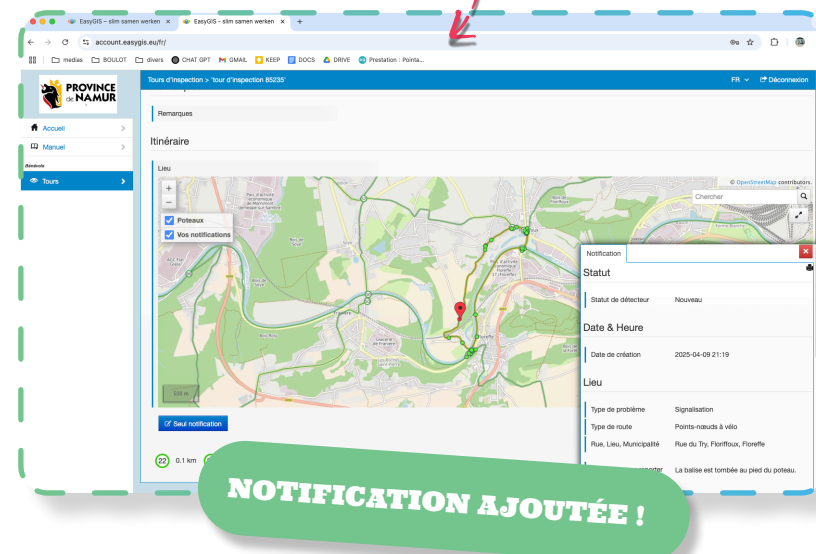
EasyGIS – slim samen werken
EasyGIS – slim samen werken
account.easygis.eu/fr/
medias BOULOT divers CHAT GPT GMAIL KEEP DOCS DRIVE Prestation | Pointa...

PROVINCE de NAMUR

Accueil
Manuel
Bénévole
Tours

Tours d'inspection > 'tour d'inspection 85235'
FR Déconnexion

Remarques

Itinéraire

Lieu

© OpenStreetMap contributors.

Poteaux
Vos notifications

Chercher

500 m

Seul notification

22 0.1 km

Notification

Statut
Statut de détecteur Nouveau

Date & Heure
Date de création 2025-04-09 21:19

Lieu
Type de problème Signalisation
Type de route Points-nœuds à vélo
Rue, Lieu, Municipalité Rue du Try, Floriffoux, Floreffe
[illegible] La balise est tombée au pied du poteau.

NOTIFICATION AJOUTÉE !